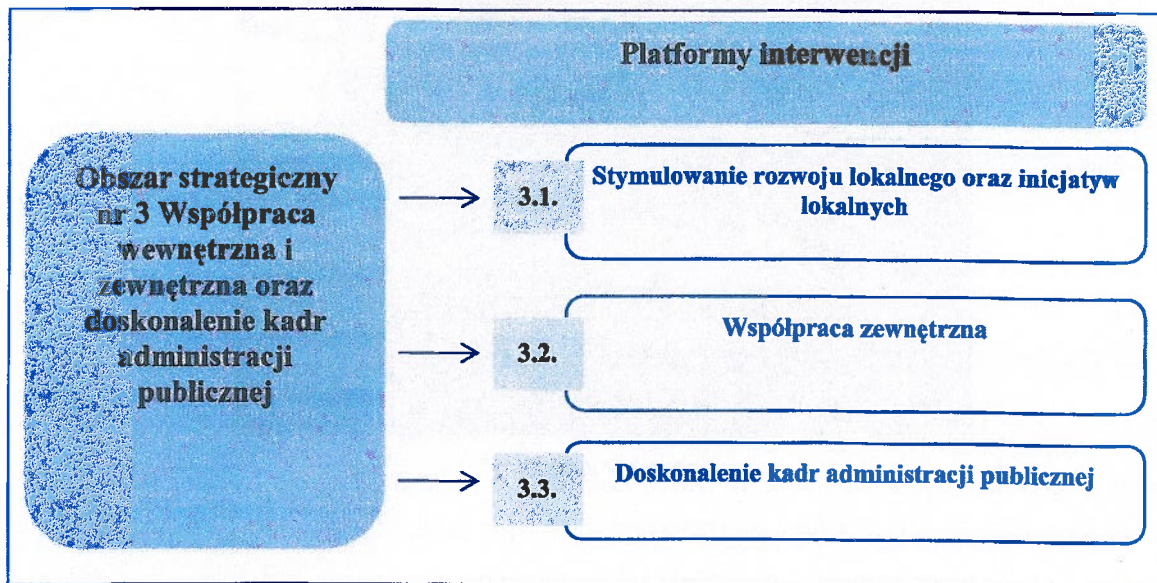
Platformy interwencji

Obszar strategiczny nr 3 Współpraca wewnętrzna i zewnętrzna oraz doskonalenie kadr administracji publicznej

3.1. Stymulowanie rozwoju lokalnego oraz inicjatyw lokalnych

3.2. Współpraca zewnętrzna

3.3. Doskonalenie kadr administracji publicznej